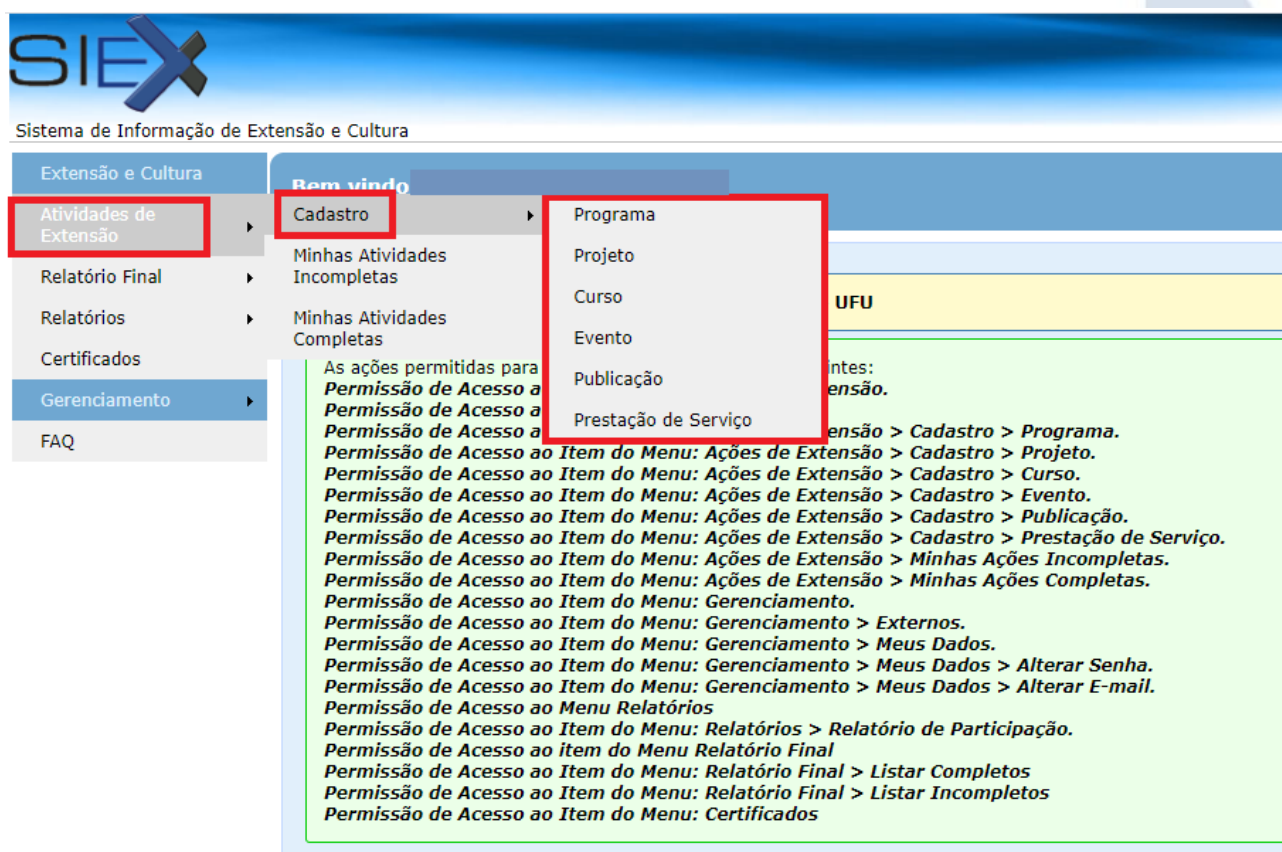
SIEX
Sistema de Informação de Extensão e Cultura

Extensão e Cultura
Atividades de Extensão
Relatório Final
Relatórios
Certificados
Gerenciamento
FAQ

Cadastro
Minhas Atividades Incompletas
Minhas Atividades Completas

Programa
Projeto
Curso
Evento
Publicação
Prestação de Serviço

Bem vindo

UFU

As ações permitidas para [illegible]intes:
Permissão de Acesso a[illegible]ensão.
Permissão de Acesso a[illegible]
Permissão de Acesso a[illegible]ensão > Cadastro > Programa.
Permissão de Acesso ao Item do Menu: Ações de Extensão > Cadastro > Projeto.
Permissão de Acesso ao Item do Menu: Ações de Extensão > Cadastro > Curso.
Permissão de Acesso ao Item do Menu: Ações de Extensão > Cadastro > Evento.
Permissão de Acesso ao Item do Menu: Ações de Extensão > Cadastro > Publicação.
Permissão de Acesso ao Item do Menu: Ações de Extensão > Cadastro > Prestação de Serviço.
Permissão de Acesso ao Item do Menu: Ações de Extensão > Minhas Ações Incompletas.
Permissão de Acesso ao Item do Menu: Ações de Extensão > Minhas Ações Completas.
Permissão de Acesso ao Item do Menu: Gerenciamento.
Permissão de Acesso ao Item do Menu: Gerenciamento > Externos.
Permissão de Acesso ao Item do Menu: Gerenciamento > Meus Dados.
Permissão de Acesso ao Item do Menu: Gerenciamento > Meus Dados > Alterar Senha.
Permissão de Acesso ao Item do Menu: Gerenciamento > Meus Dados > Alterar E-mail.
Permissão de Acesso ao Menu Relatórios
Permissão de Acesso ao Item do Menu: Relatórios > Relatório de Participação.
Permissão de Acesso ao item do Menu Relatório Final
Permissão de Acesso ao Item do Menu: Relatório Final > Listar Completos
Permissão de Acesso ao Item do Menu: Relatório Final > Listar Incompletos
Permissão de Acesso ao Item do Menu: Certificados